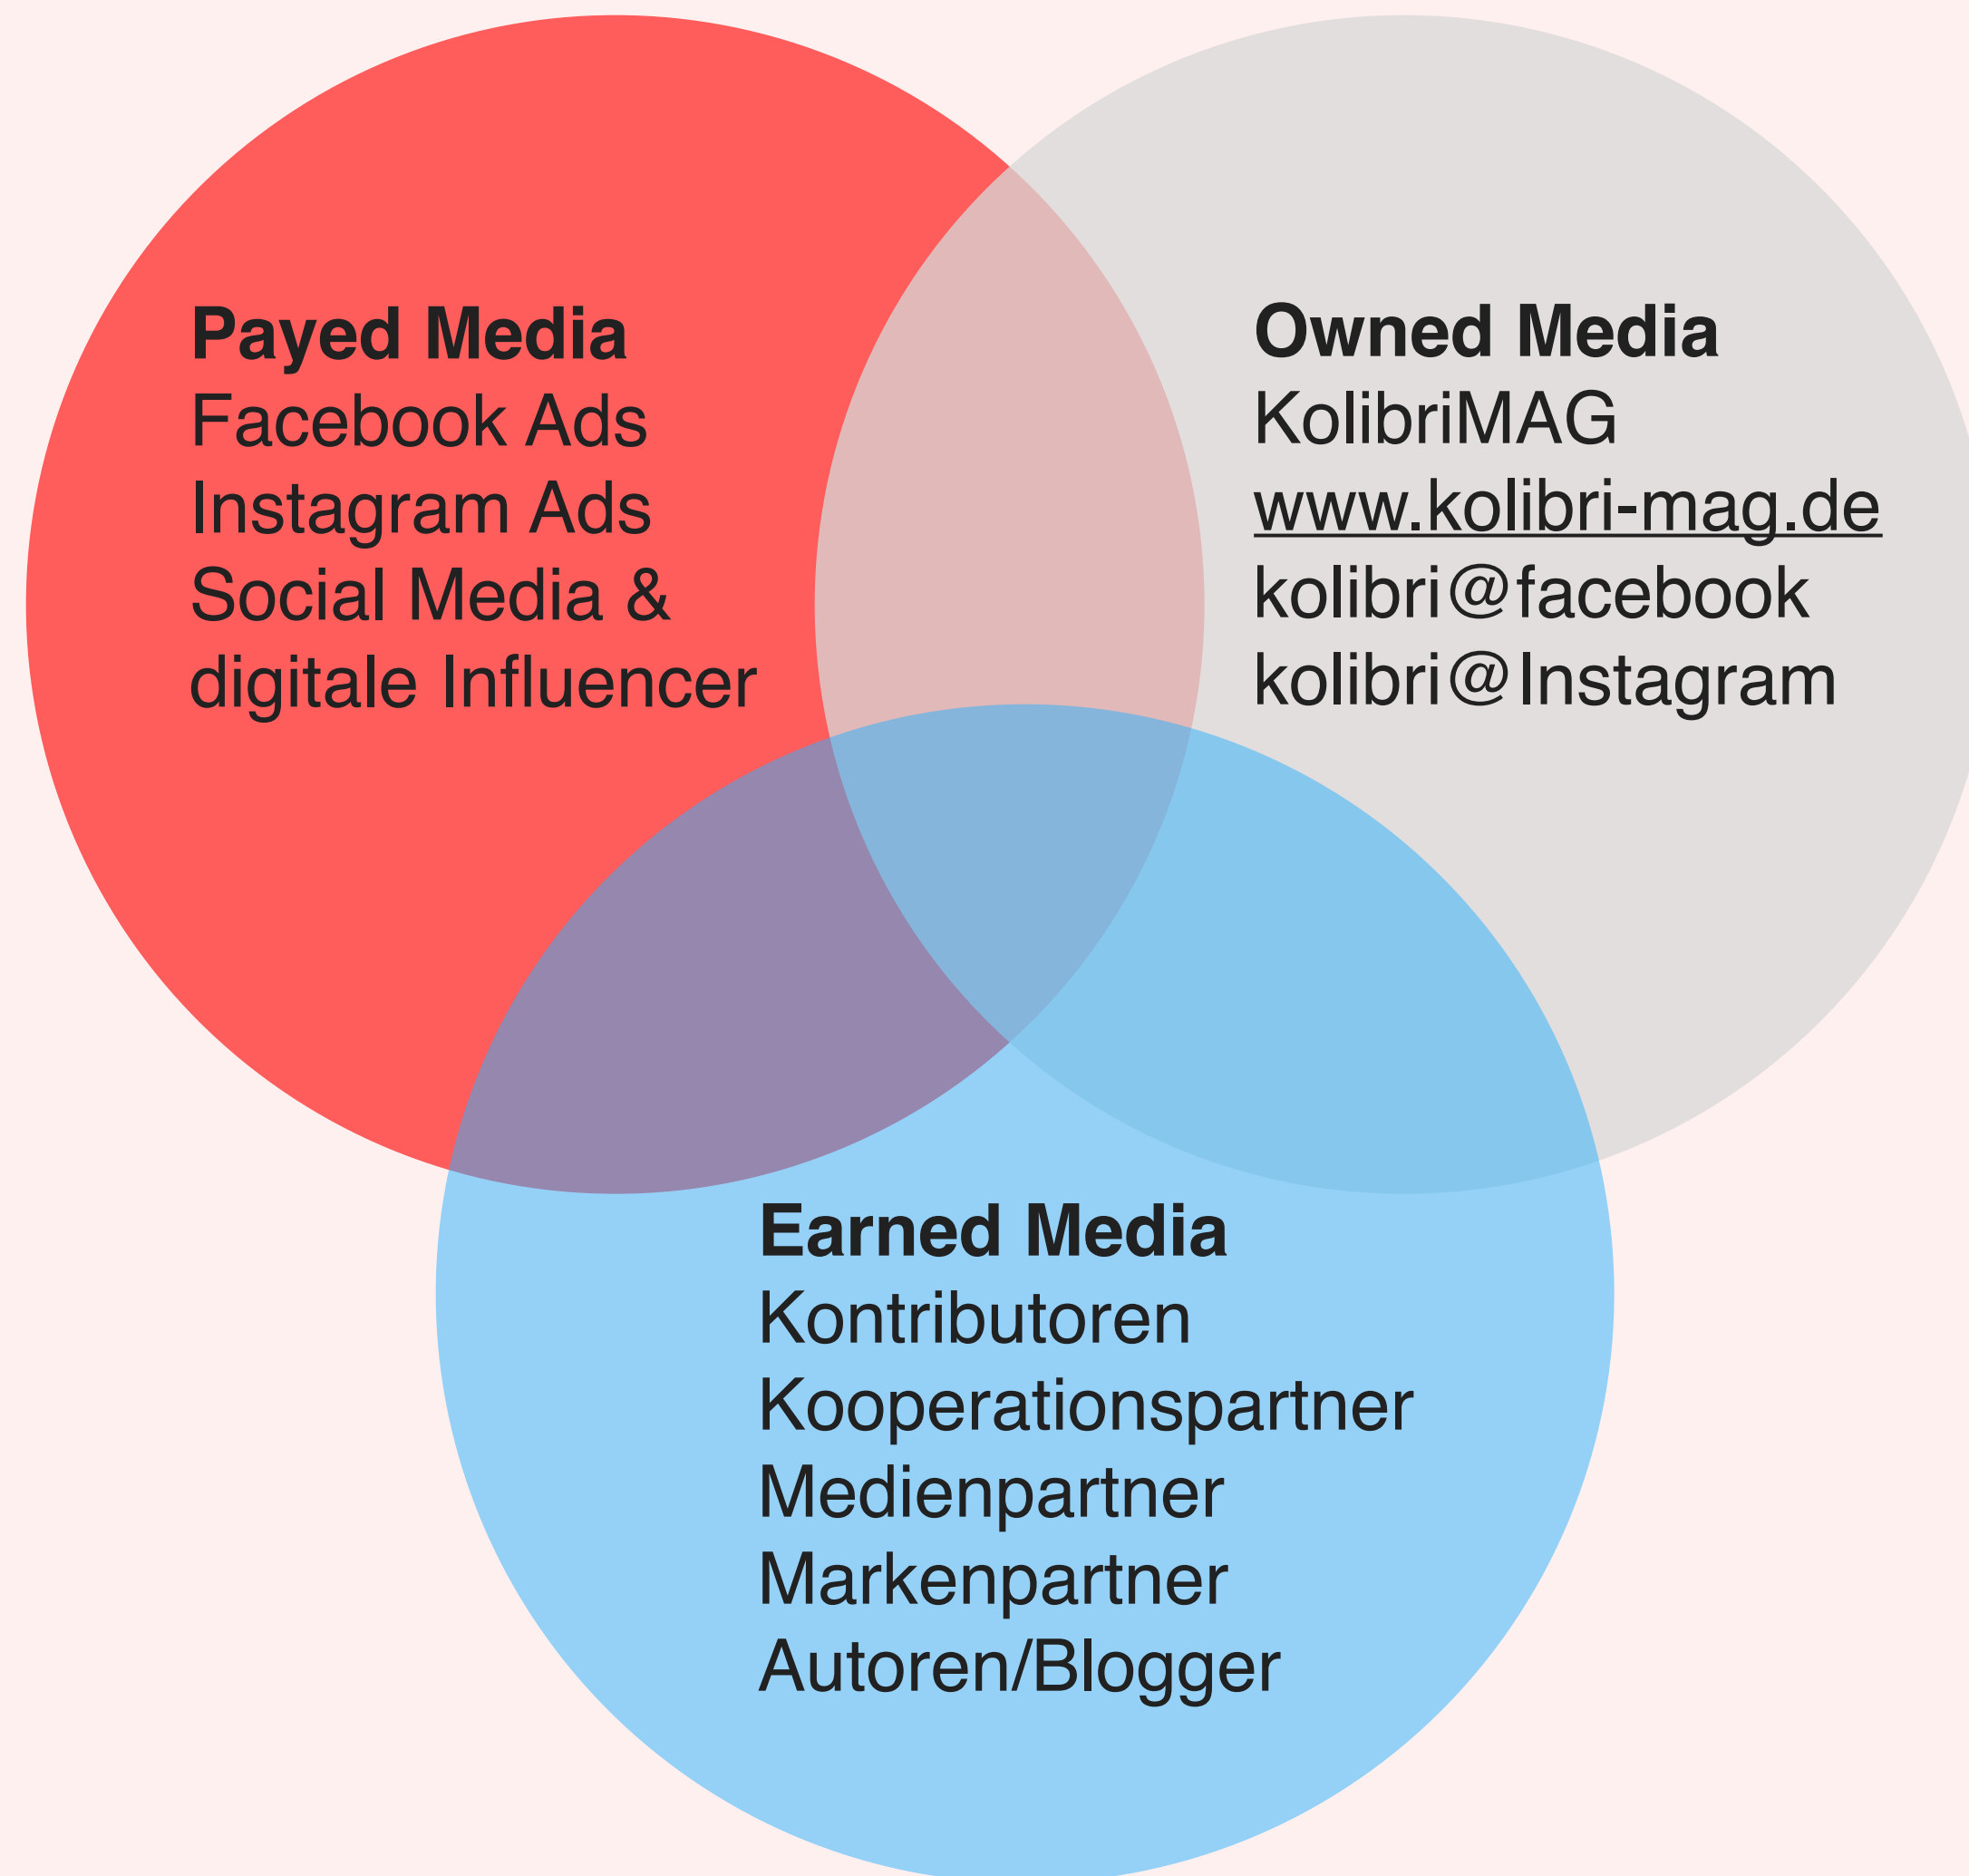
**Payed Media**
Facebook Ads
Instagram Ads
Social Media &
digitale Influencer

**Owned Media**
KolibriMAG
www.kolibri-mag.de
kolibri@facebook
kolibri@Instagram

**Earned Media**
Kontributoren
Kooperationspartner
Medienpartner
Markenpartner
Autoren/Blogger